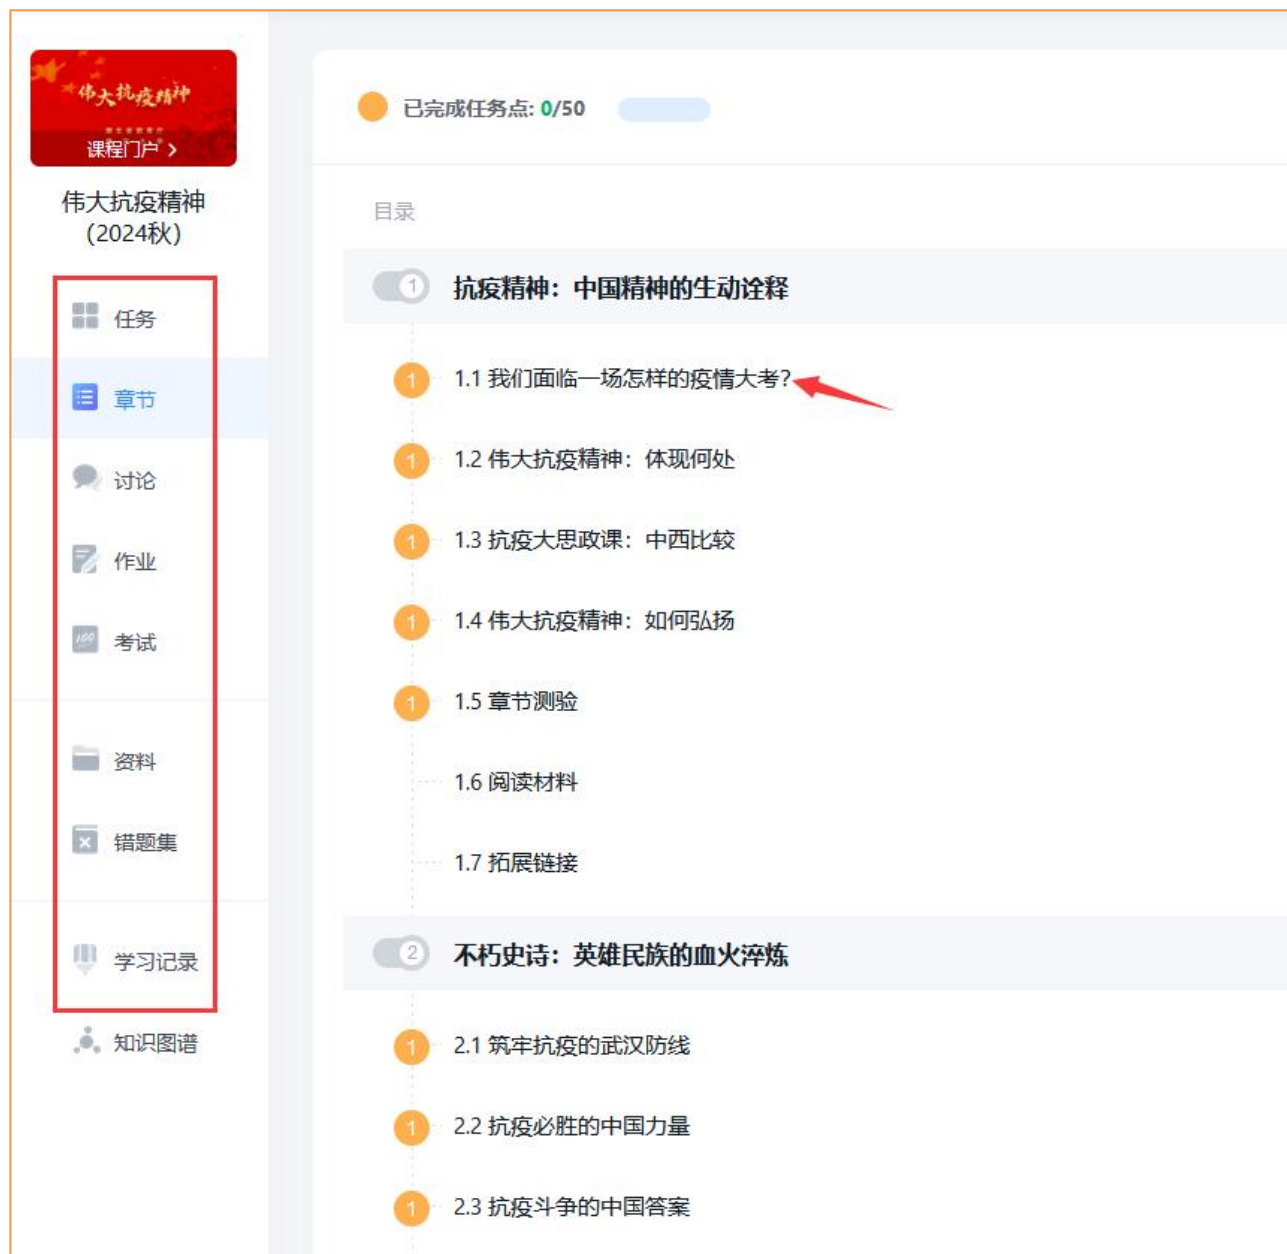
伟大抗疫精神
课程门户 >

伟大抗疫精神
(2024秋)

任务
章节
讨论
作业
考试
资料
错题集
学习记录
知识图谱

已完成任务点: 0/50

目录

1 抗疫精神：中国精神的生动诠释

1 1.1 我们面临一场怎样的疫情大考?
1 1.2 伟大抗疫精神：体现何处
1 1.3 抗疫大思政课：中西比较
1 1.4 伟大抗疫精神：如何弘扬
1 1.5 章节测验
1.6 阅读材料
1.7 拓展链接

2 不朽史诗：英雄民族的血火淬炼

1 2.1 筑牢抗疫的武汉防线
1 2.2 抗疫必胜的中国力量
1 2.3 抗疫斗争的中国答案